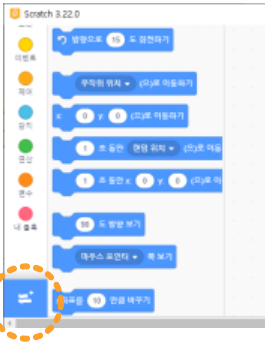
Scratch 3.22.0

이벤트
제어
감지
연산
변수
내 블록

방향으로 15 도 회전하기
무작위 위치 (으)로 이동하기
x: 0 y: 0 (으)로 이동하기
1 초 동안 랜덤 위치 (으)로 이동
1 초 동안 x: 0 y: 0 (으)로 이동
90 도 방향 보기
마우스 포인터 쪽 보기
x좌표를 10 만큼 바꾸기